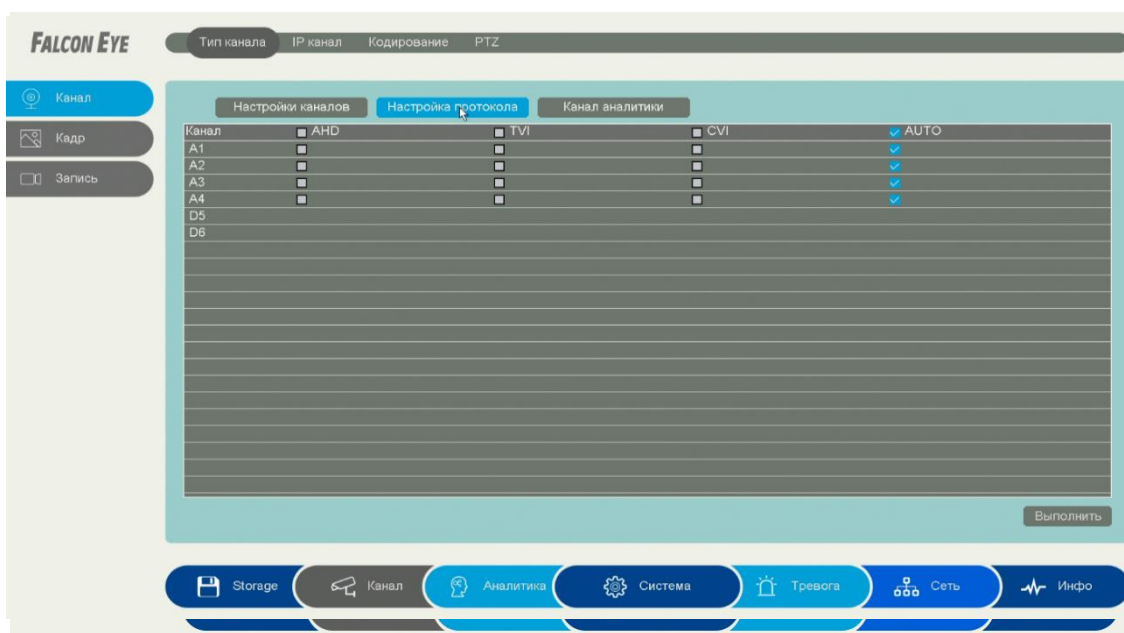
FALCON EYE

Тип канала IP канал Кодирование PTZ

Канал
Кадр
Запись

Настройки каналов Настройка протокола Канал аналитики

| Канал | AHD | TVI | CVI | AUTO |
|---|---|---|---|---|
| A1 | | | | |
| A2 | | | | |
| A3 | | | | |
| A4 | | | | |
| D5 | | | | |
| D6 | | | | |

Выполнить

Storage Канал Аналитика Система Тревога Сеть Инфо